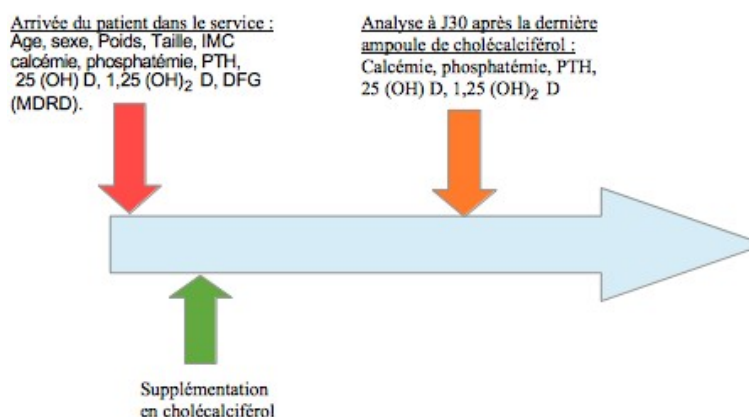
Arrivée du patient dans le service :
Age, sexe, Poids, Taille, IMC calcémie, phosphatémie, PTH, 25 (OH) D, 1,25 $(OH)_2$ D, DFG (MDRD).

Analyse à J30 après la dernière ampoule de cholécalciférol :
Calcémie, phosphatémie, PTH, 25 (OH) D, 1,25 $(OH)_2$ D

Supplémentation en cholécalciférol